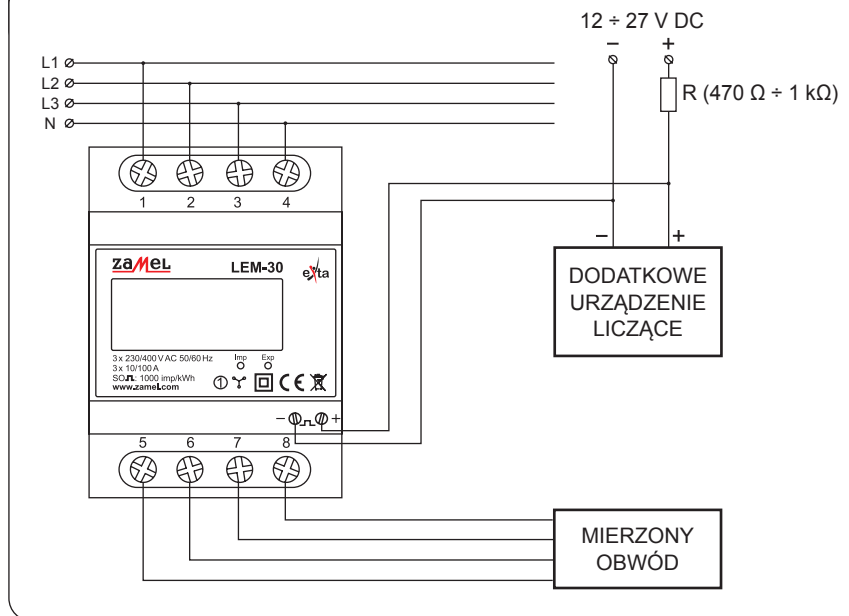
12 ÷ 27 V DC
−
+
L1
L2
L3
N
R (470 Ω ÷ 1 kΩ)
1
2
3
4
zamel
LEM-30
exta
3 x 230/400 V AC 50/60 Hz
3 x 10/100 A
SO: 1000 imp/kWh
www.zamel.com
Imp
Exp
−
+
DODATKOWE URZĄDZENIE LICZĄCE
−
+
5
6
7
8
MIERZONY OBWÓD